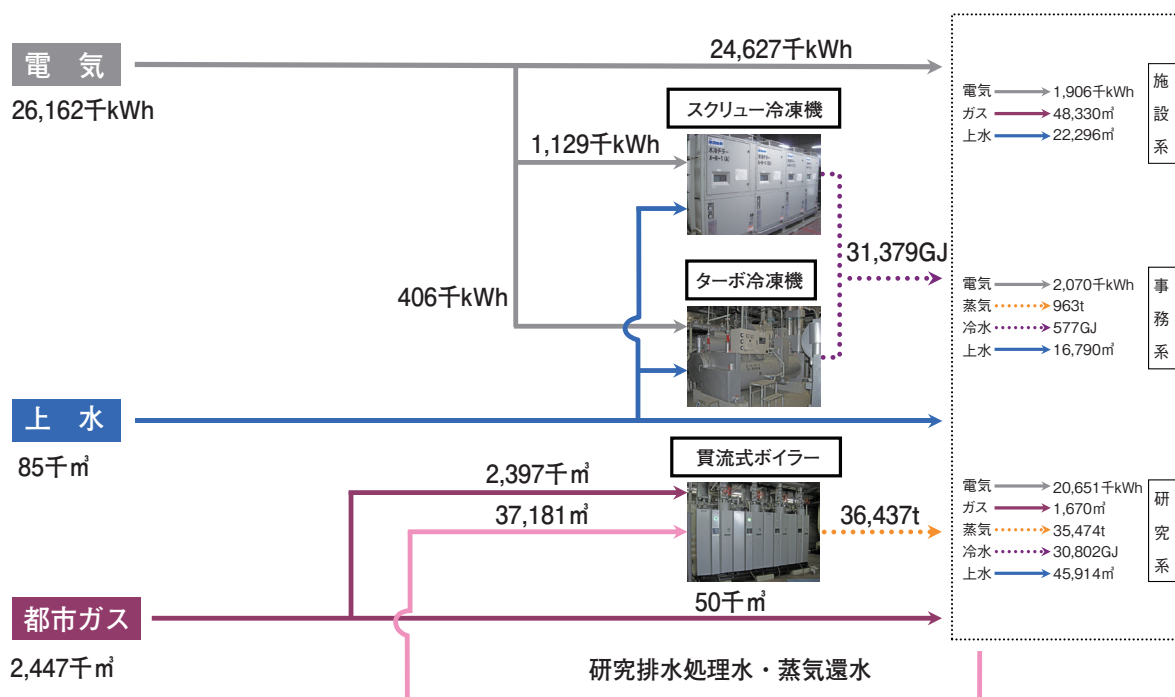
電　気
26,162千kWh

24,627千kWh

スクリュー冷凍機
1,129千kWh

31,379GJ

ターボ冷凍機
406千kWh

上　水
85千㎥

貫流式ボイラー
2,397千㎥
37,181㎥
36,437t

都市ガス
2,447千㎥
50千㎥

研究排水処理水・蒸気還水

施設系
電気 1,906千kWh
ガス 48,330㎥
上水 22,296㎥

事務系
電気 2,070千kWh
蒸気 963t
冷水 577GJ
上水 16,790㎥

研究系
電気 20,651千kWh
ガス 1,670㎥
蒸気 35,474t
冷水 30,802GJ
上水 45,914㎥